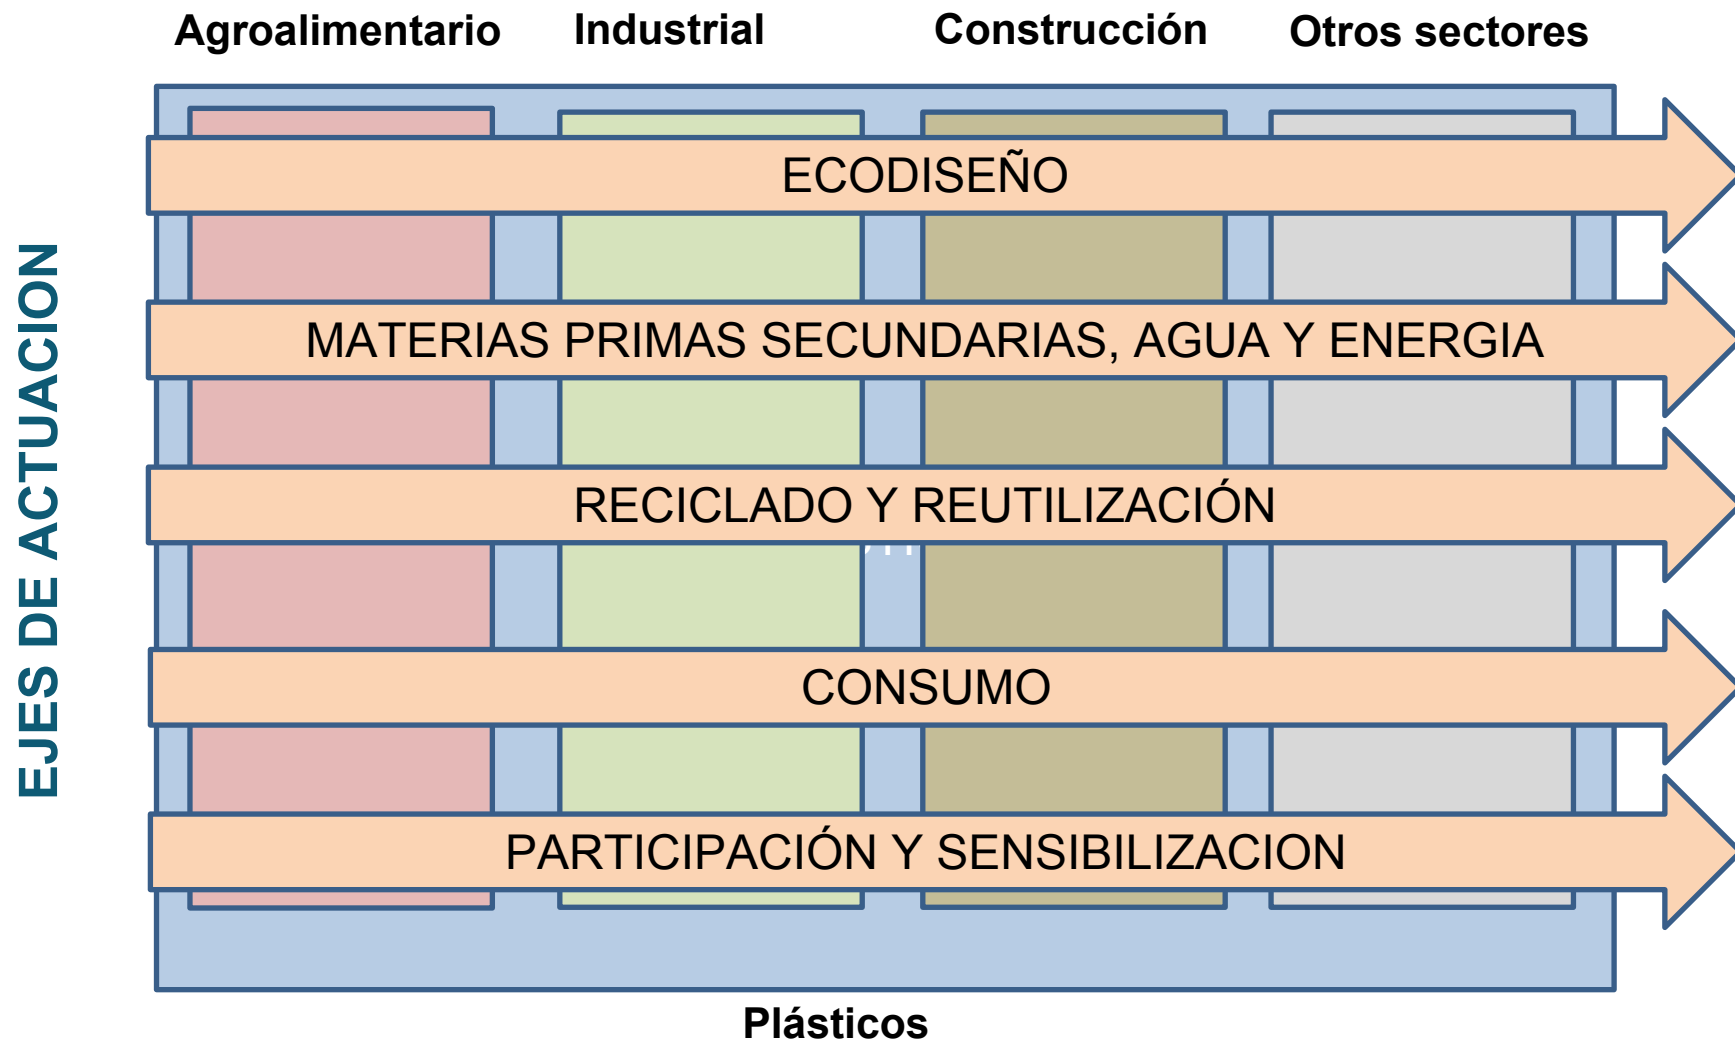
Agroalimentario Industrial Construcción Otros sectores

EJES DE ACTUACION

ECODISEÑO

MATERIAS PRIMAS SECUNDARIAS, AGUA Y ENERGIA

RECICLADO Y REUTILIZACIÓN

CONSUMO

PARTICIPACIÓN Y SENSIBILIZACION

Plásticos